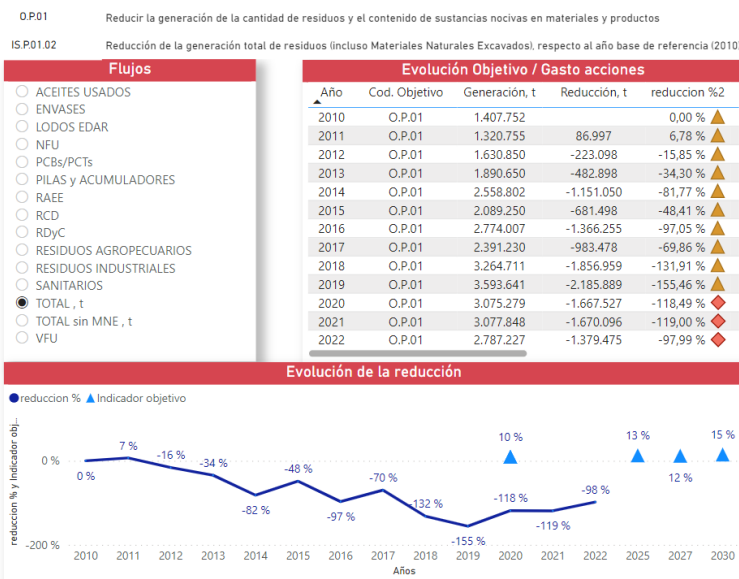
O.P.01 Reducir la generación de la cantidad de residuos y el contenido de sustancias nocivas en materiales y productos

IS.P.01.02 Reducción de la generación total de residuos (incluso Materiales Naturales Excavados), respecto al año base de referencia (2010)

Flujos

ACEITES USADOS
ENVASES
LODOS EDAR
NFU
PCBs/PCTs
PILAS y ACUMULADORES
RAEE
RCD
RDyC
RESIDUOS AGROPECUARIOS
RESIDUOS INDUSTRIALES
SANITARIOS
TOTAL , t
TOTAL sin MNE , t
VFU

Evolución Objetivo / Gasto acciones

| Año | Cod. Objetivo | Generación, t | Reducción, t | reduccion %2 |
|---|---|---|---|---|
| 2010 | O.P.01 | 1.407.752 | | 0,00 % |
| 2011 | O.P.01 | 1.320.755 | 86.997 | 6,78 % |
| 2012 | O.P.01 | 1.630.850 | -223.098 | -15,85 % |
| 2013 | O.P.01 | 1.890.650 | -482.898 | -34,30 % |
| 2014 | O.P.01 | 2.558.802 | -1.151.050 | -81,77 % |
| 2015 | O.P.01 | 2.089.250 | -681.498 | -48,41 % |
| 2016 | O.P.01 | 2.774.007 | -1.366.255 | -97,05 % |
| 2017 | O.P.01 | 2.391.230 | -983.478 | -69,86 % |
| 2018 | O.P.01 | 3.264.711 | -1.856.959 | -131,91 % |
| 2019 | O.P.01 | 3.593.641 | -2.185.889 | -155,46 % |
| 2020 | O.P.01 | 3.075.279 | -1.667.527 | -118,49 % |
| 2021 | O.P.01 | 3.077.848 | -1.670.096 | -119,00 % |
| 2022 | O.P.01 | 2.787.227 | -1.379.475 | -97,99 % |

Evolución de la reducción

reduccion % Indicador objetivo

reduccion % y Indicador obj...

0 %
-200 %

0 %, 7 %, -16 %, -34 %, -82 %, -48 %, -97 %, -70 %, -132 %, -155 %, -118 %, -119 %, -98 %, 10 %, 13 %, 12 %, 15 %

2010 2011 2012 2013 2014 2015 2016 2017 2018 2019 2020 2021 2022 2025 2027 2030

Años